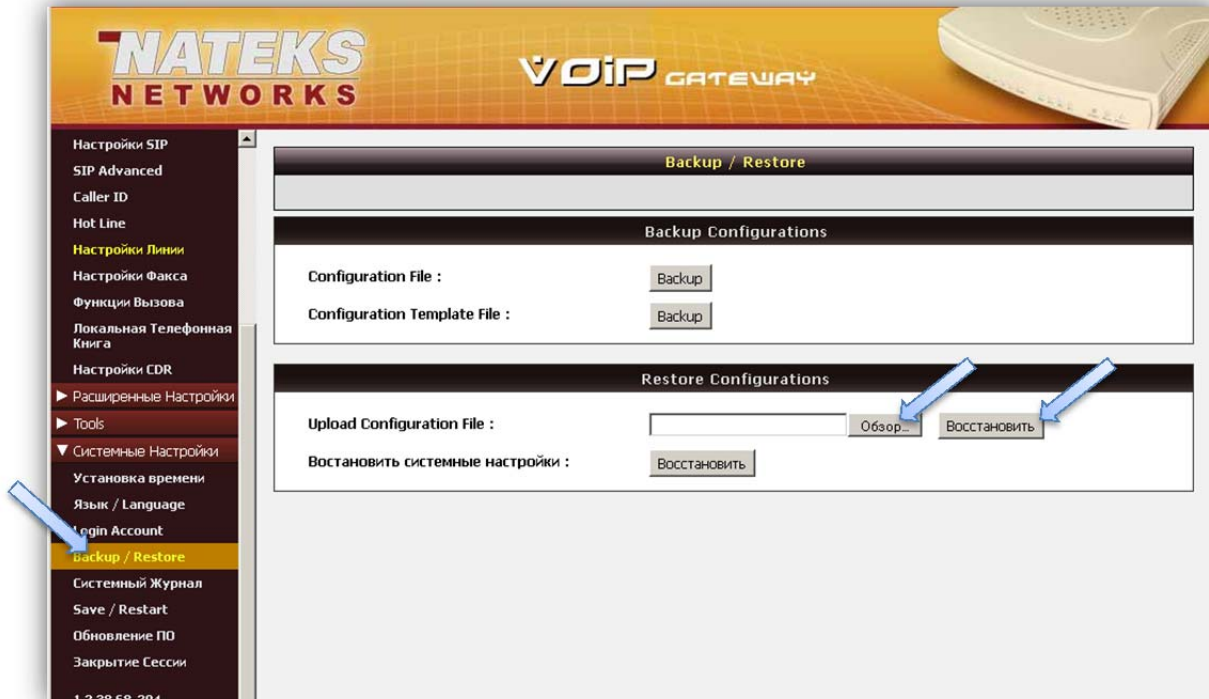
NATEKS NETWORKS

VOiP GATEWAY

Настройки SIP
SIP Advanced
Caller ID
Hot Line
Настройки Линии
Настройки Факса
Функции Вызова
Локальная Телефонная Книга
Настройки CDR
► Расширенные Настройки
► Tools
▼ Системные Настройки
Установка времени
Язык / Language
Login Account
Backup / Restore
Системный Журнал
Save / Restart
Обновление ПО
Закрытие Сессии

1.2.38.68-204

Backup / Restore

Backup Configurations

Configuration File : Backup

Configuration Template File : Backup

Restore Configurations

Upload Configuration File : Обзор... Восстановить

Востановить системные настройки : Восстановить